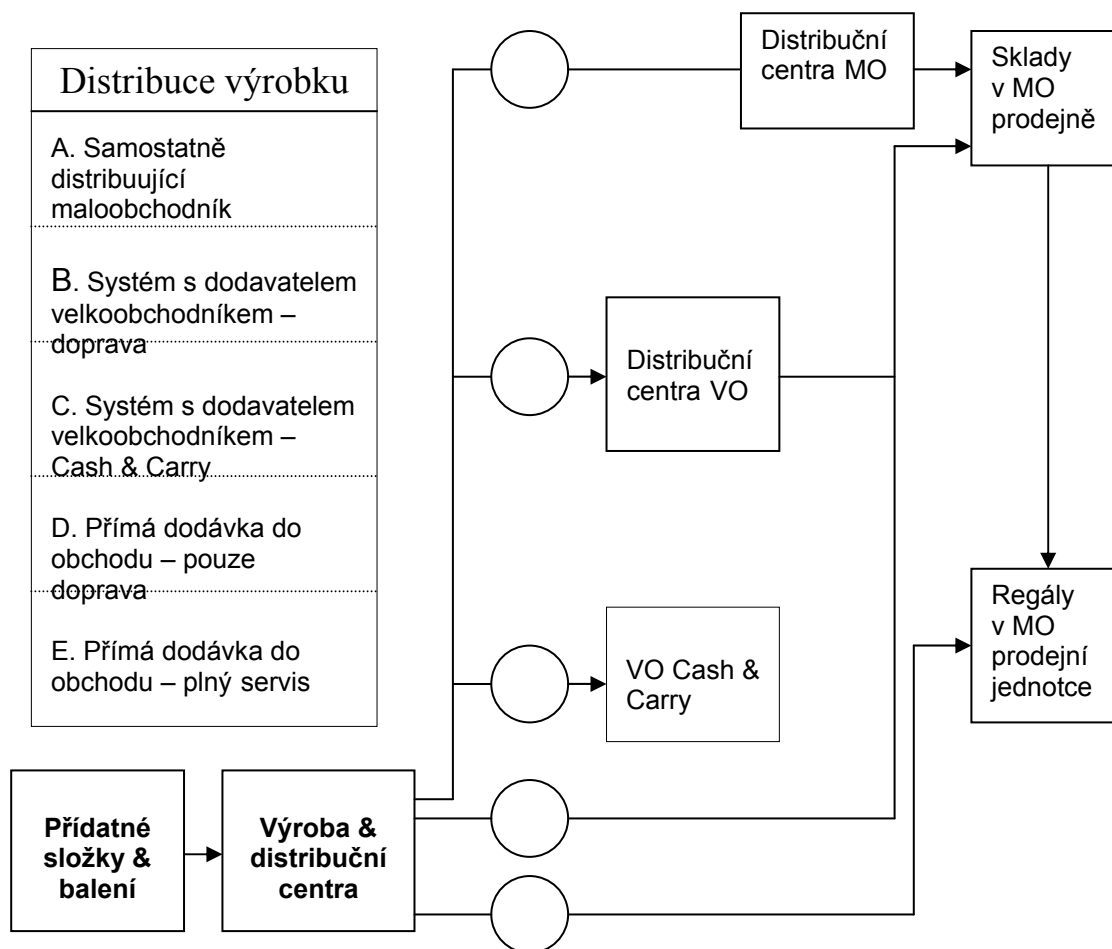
Distribuce výrobku

A. Samostatně distribuující maloobchodník

B. Systém s dodavatelem velkoobchodníkem – doprava

C. Systém s dodavatelem velkoobchodníkem – Cash & Carry

D. Přímá dodávka do obchodu – pouze doprava

E. Přímá dodávka do obchodu – plný servis

Distribuční centra MO

Sklady v MO prodejně

Distribuční centra VO

VO Cash & Carry

Regály v MO prodejní jednotce

Přídatné složky & balení

Výroba & distribuční centra